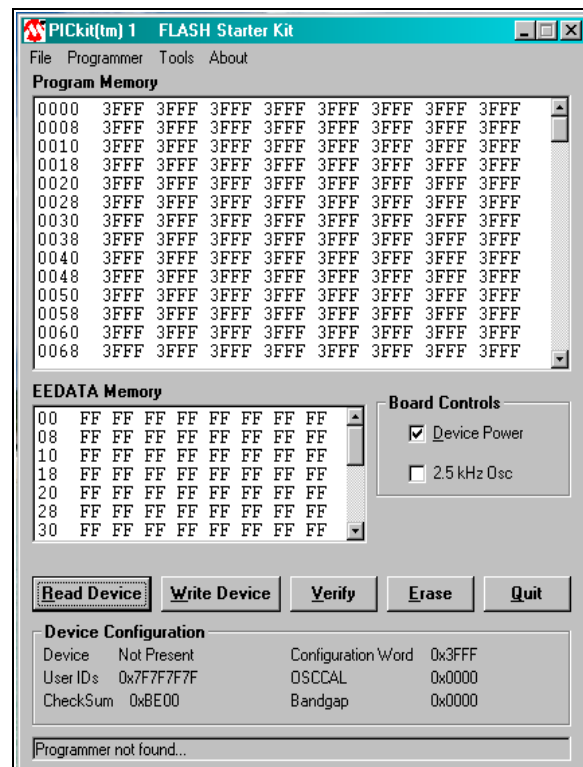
PICkit(tm) 1 FLASH Starter Kit

File Programmer Tools About

Program Memory

| | | | | | | | | |
|---|---|---|---|---|---|---|---|---|
| 0000 | 3FFF | 3FFF | 3FFF | 3FFF | 3FFF | 3FFF | 3FFF | 3FFF |
| 0008 | 3FFF | 3FFF | 3FFF | 3FFF | 3FFF | 3FFF | 3FFF | 3FFF |
| 0010 | 3FFF | 3FFF | 3FFF | 3FFF | 3FFF | 3FFF | 3FFF | 3FFF |
| 0018 | 3FFF | 3FFF | 3FFF | 3FFF | 3FFF | 3FFF | 3FFF | 3FFF |
| 0020 | 3FFF | 3FFF | 3FFF | 3FFF | 3FFF | 3FFF | 3FFF | 3FFF |
| 0028 | 3FFF | 3FFF | 3FFF | 3FFF | 3FFF | 3FFF | 3FFF | 3FFF |
| 0030 | 3FFF | 3FFF | 3FFF | 3FFF | 3FFF | 3FFF | 3FFF | 3FFF |
| 0038 | 3FFF | 3FFF | 3FFF | 3FFF | 3FFF | 3FFF | 3FFF | 3FFF |
| 0040 | 3FFF | 3FFF | 3FFF | 3FFF | 3FFF | 3FFF | 3FFF | 3FFF |
| 0048 | 3FFF | 3FFF | 3FFF | 3FFF | 3FFF | 3FFF | 3FFF | 3FFF |
| 0050 | 3FFF | 3FFF | 3FFF | 3FFF | 3FFF | 3FFF | 3FFF | 3FFF |
| 0058 | 3FFF | 3FFF | 3FFF | 3FFF | 3FFF | 3FFF | 3FFF | 3FFF |
| 0060 | 3FFF | 3FFF | 3FFF | 3FFF | 3FFF | 3FFF | 3FFF | 3FFF |
| 0068 | 3FFF | 3FFF | 3FFF | 3FFF | 3FFF | 3FFF | 3FFF | 3FFF |

EEDATA Memory

| | | | | | | | | |
|---|---|---|---|---|---|---|---|---|
| 00 | FF | FF | FF | FF | FF | FF | FF | FF |
| 08 | FF | FF | FF | FF | FF | FF | FF | FF |
| 10 | FF | FF | FF | FF | FF | FF | FF | FF |
| 18 | FF | FF | FF | FF | FF | FF | FF | FF |
| 20 | FF | FF | FF | FF | FF | FF | FF | FF |
| 28 | FF | FF | FF | FF | FF | FF | FF | FF |
| 30 | FF | FF | FF | FF | FF | FF | FF | FF |

Board Controls
Device Power
2.5 kHz Osc

Read Device Write Device Verify Erase Quit

Device Configuration
Device Not Present
User IDs 0x7F7F7F7F
CheckSum 0xBE00
Configuration Word 0x3FFF
OSCCAL 0x0000
Bandgap 0x0000

Programmer not found...